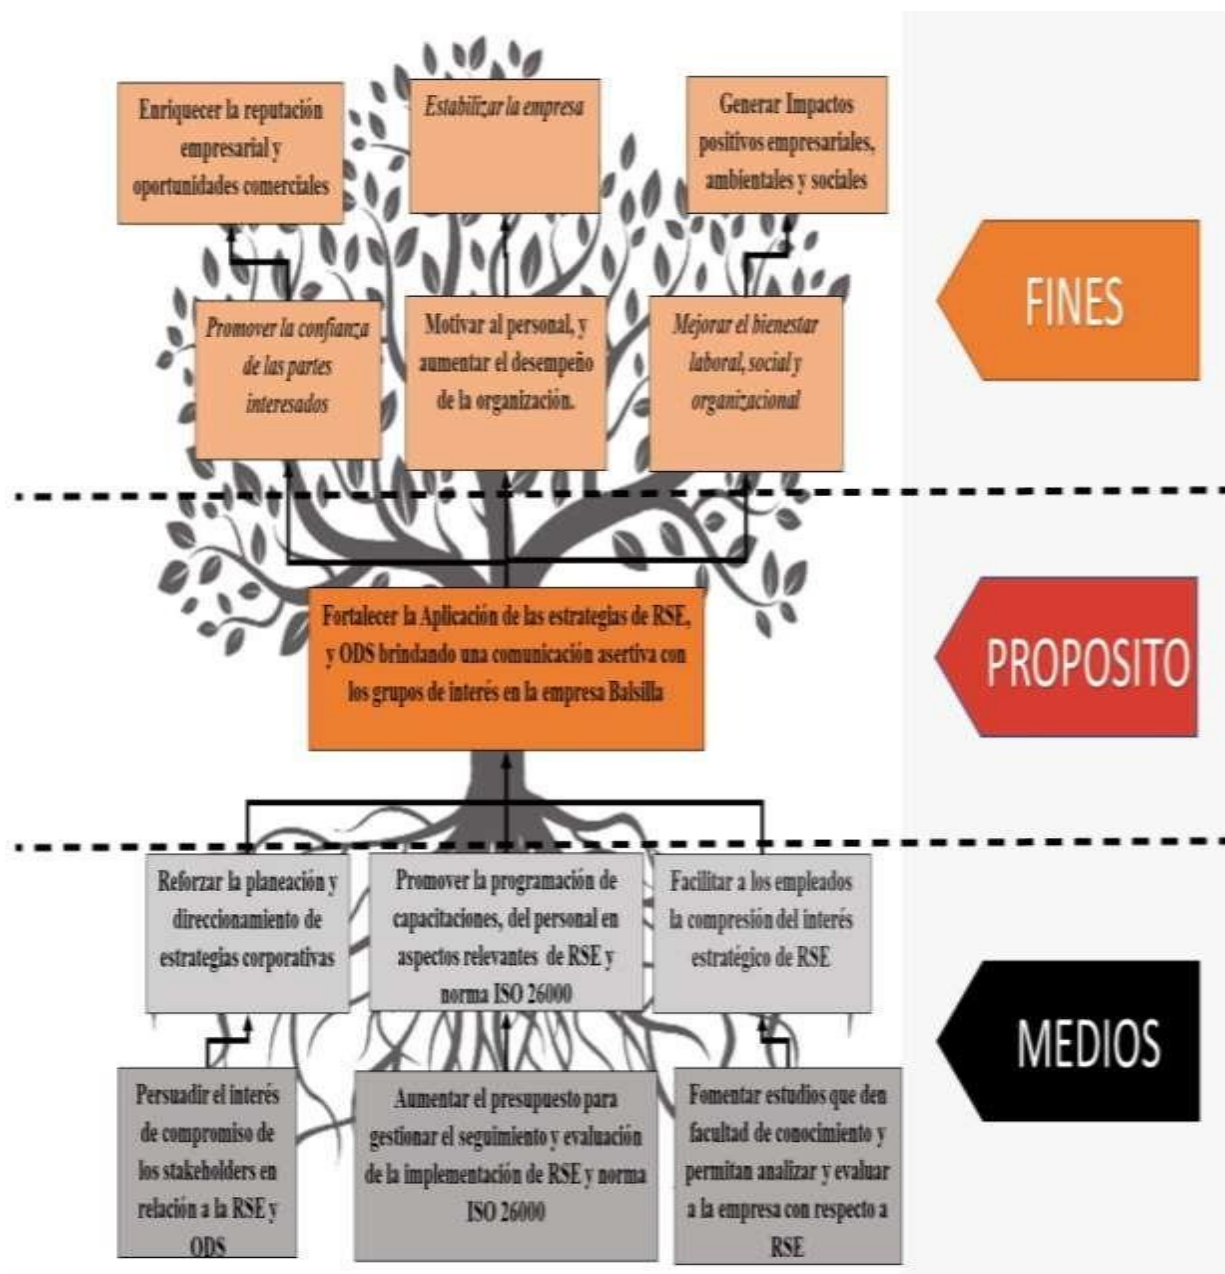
Enriquecer la reputación empresarial y oportunidades comerciales

Estabilizar la empresa

Generar Impactos positivos empresariales, ambientales y sociales

FINES

Promover la confianza de las partes interesados

Motivar al personal, y aumentar el desempeño de la organización.

Mejorar el bienestar laboral, social y organizacional

Fortalecer la Aplicación de las estrategias de RSE, y ODS brindando una comunicación asertiva con los grupos de interés en la empresa Balsilla

PROPOSITO

Reforzar la planeación y direccionamiento de estrategias corporativas

Promover la programación de capacitaciones, del personal en aspectos relevantes de RSE y norma ISO 26000

Facilitar a los empleados la compresión del interés estratégico de RSE

MEDIOS

Persuadir el interés de compromiso de los stakeholders en relación a la RSE y ODS

Aumentar el presupuesto para gestionar el seguimiento y evaluación de la implementación de RSE y norma ISO 26000

Fomentar estudios que den facultad de conocimiento y permitan analizar y evaluar a la empresa con respecto a RSE